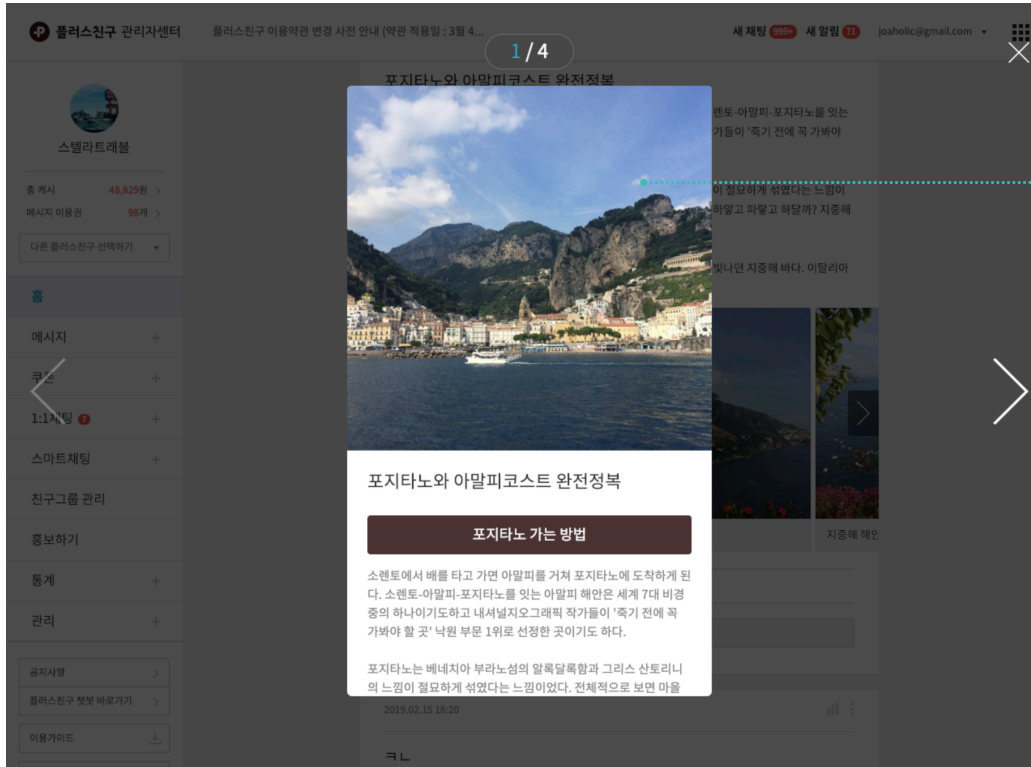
플러스친구 관리자센터

플러스친구 이용약관 변경 사전 안내 (약관 적용일 : 3월 4...

1 / 4

새 채팅 999+ 새 알림 71 joaholic@gmail.com

스텔라트래블

총 캐시 48,829원

메시지 이용권 98개

다른 플러스친구 선택하기

홈

메시지

쿠폰

1:1채팅

스마트채팅

친구그룹 관리

홍보하기

통계

관리

공지사항

플러스친구 첫봇 바로가기

이용가이드

포지타노와 아말피코스트 완전정복

렌토-아말피-포지타노를 잇는

가들이 '죽기 전에 꼭 가봐야

이 절묘하게 섞였다는 느낌이

하얗고 파랗고 하달까? 지중해

빛나던 지중해 바다. 이탈리아

지중해 해안

포지타노와 아말피코스트 완전정복

포지타노 가는 방법

소렌토에서 배를 타고 가면 아말피를 거쳐 포지타노에 도착하게 된다. 소렌토-아말피-포지타노를 잇는 아말피 해안은 세계 7대 비경 중의 하나이기도하고 내셔널지오그래픽 작가들이 '죽기 전에 꼭 가봐야 할 곳' 낙원 부문 1위로 선정한 곳이기도 하다.

포지타노는 베네치아 부라노섬의 알록달록함과 그리스 산토리니의 느낌이 절묘하게 섞였다는 느낌이었다. 전체적으로 보면 마을

2019.02.15 18:20

쿠느